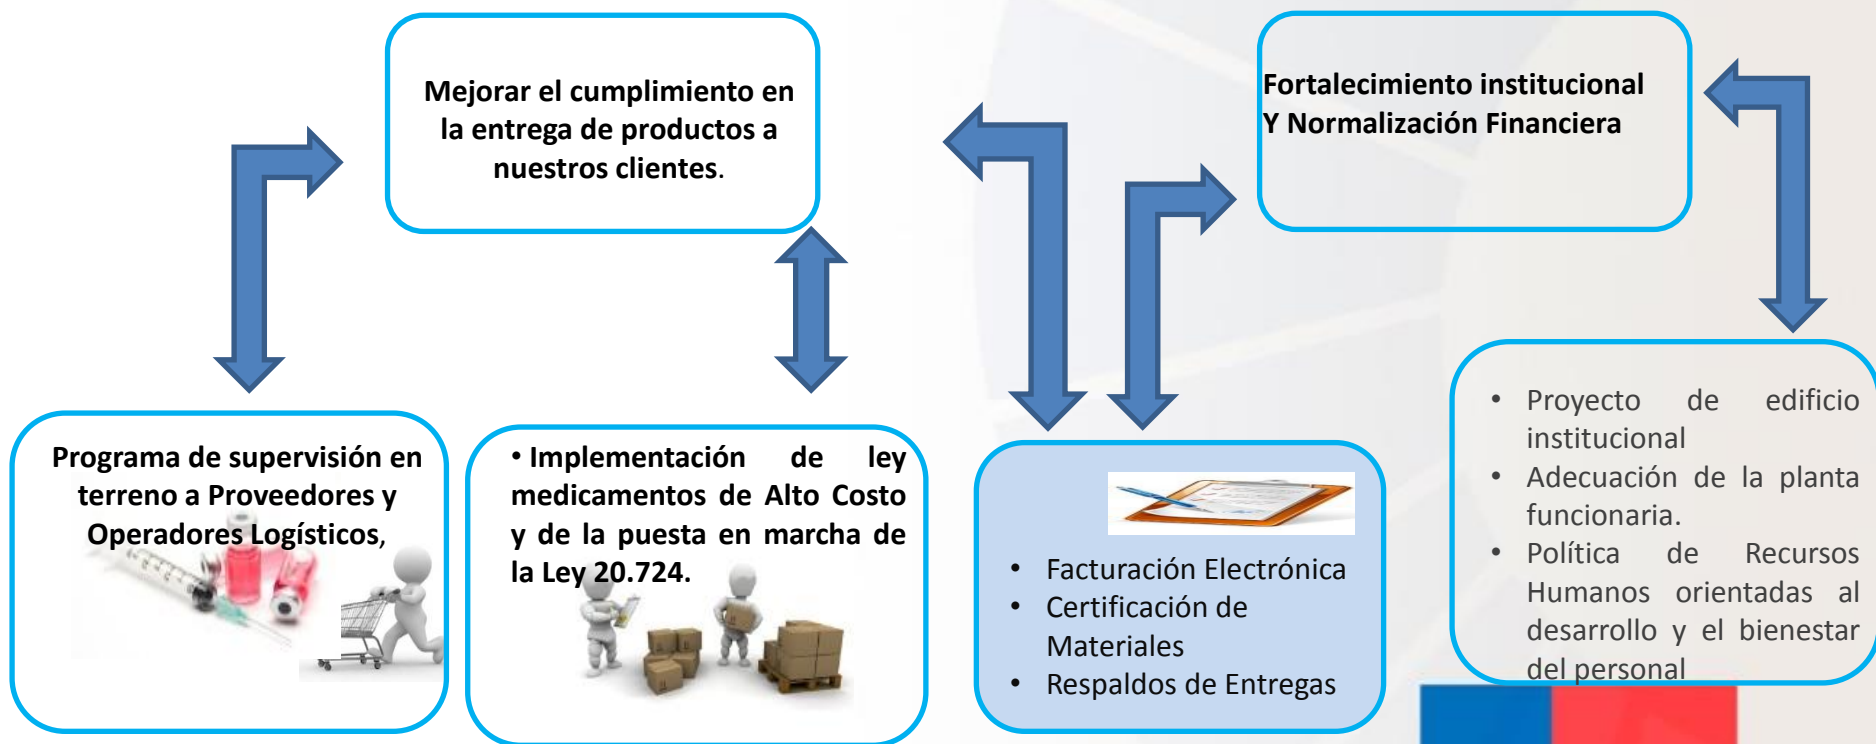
Mejorar el cumplimiento en la entrega de productos a nuestros clientes.

Fortalecimiento institucional
Y Normalización Financiera

Programa de supervisión en terreno a Proveedores y Operadores Logísticos,

• Implementación de ley medicamentos de Alto Costo y de la puesta en marcha de la Ley 20.724.

• Facturación Electrónica
• Certificación de Materiales
• Respaldos de Entregas

• Proyecto de edificio institucional
• Adecuación de la planta funcionaria.
• Política de Recursos Humanos orientadas al desarrollo y el bienestar del personal